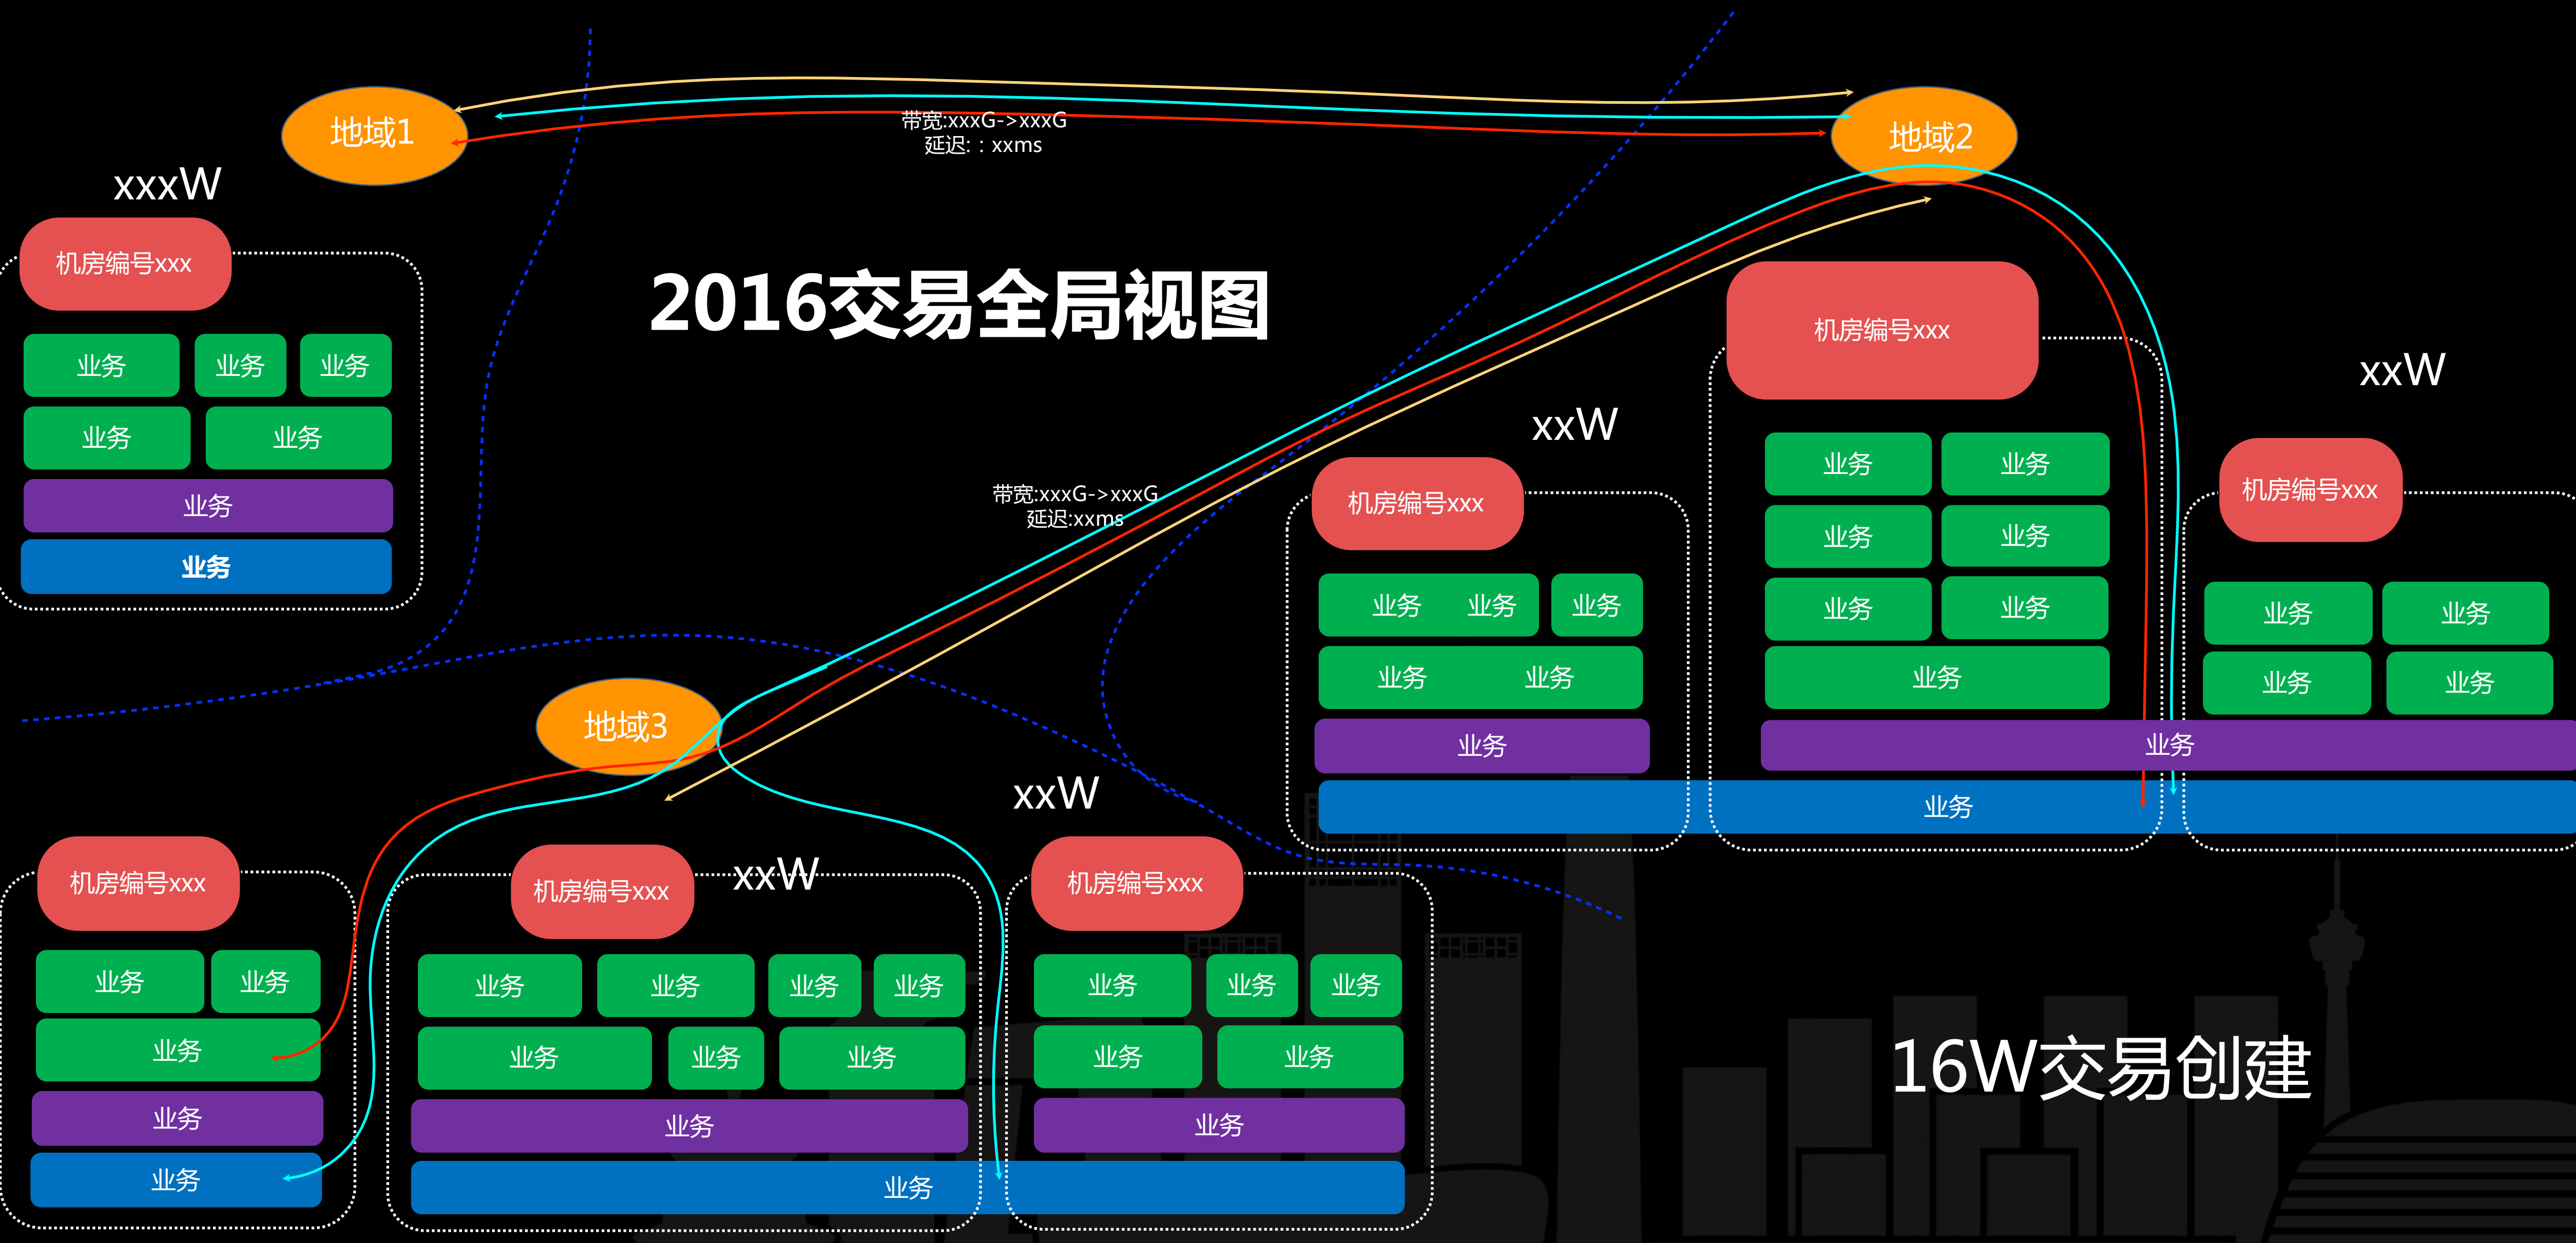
地域1

带宽:xxxG->xxxG
延迟: : xxms

地域2

xxxW

机房编号xxx

业务 业务 业务
业务 业务
业务
业务

2016交易全局视图

机房编号xxx

业务 业务
业务 业务
业务 业务
业务

xxW

xxW

机房编号xxx

业务 业务 业务
业务 业务
业务

机房编号xxx

业务 业务
业务 业务

业务

业务

带宽:xxxG->xxxG
延迟:xxms

地域3

xxW

机房编号xxx

业务 业务
业务
业务
业务

机房编号xxx

xxW

业务 业务 业务 业务
业务 业务 业务
业务

业务

机房编号xxx

业务 业务 业务
业务 业务
业务

16W交易创建